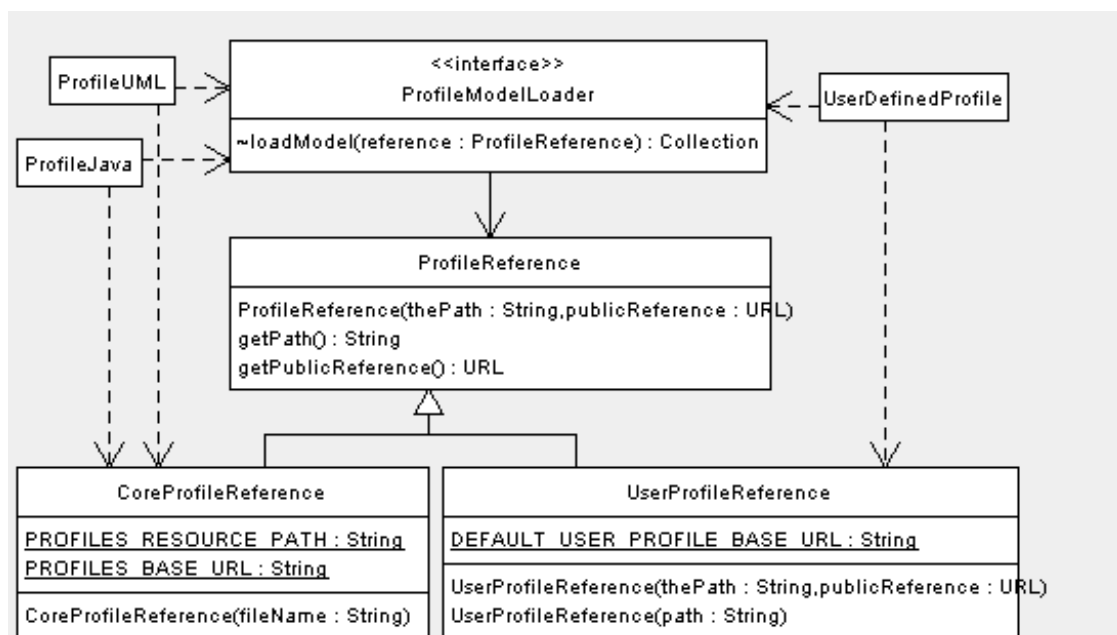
ProfileUML

<<interface>>
ProfileModelLoader

~loadModel(reference : ProfileReference) : Collection

UserDefinedProfile

ProfileJava

ProfileReference

ProfileReference(thePath : String,publicReference : URL)
getPath() : String
getPublicReference() : URL

CoreProfileReference

PROFILES_RESOURCE_PATH : String
PROFILES_BASE_URL : String

CoreProfileReference(fileName : String)

UserProfileReference

DEFAULT_USER_PROFILE_BASE_URL : String

UserProfileReference(thePath : String,publicReference : URL)
UserProfileReference(path : String)